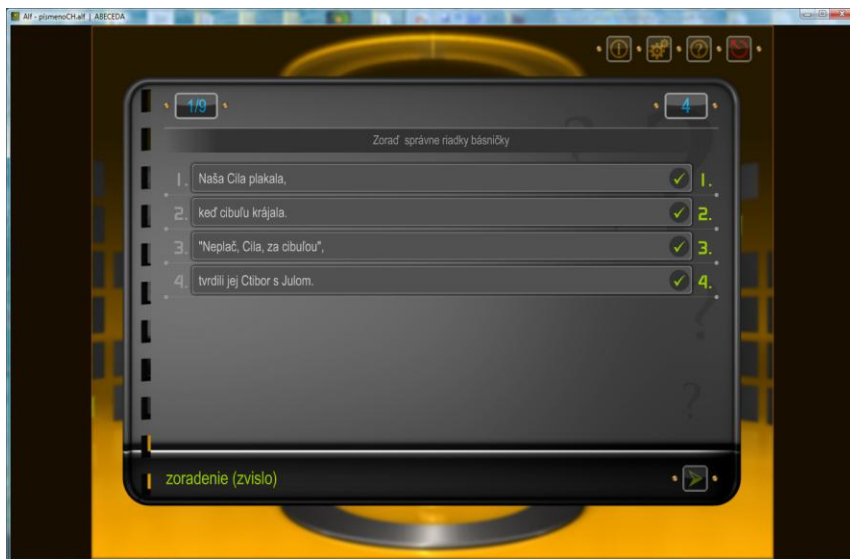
Alf - pismenoCH.alf | ABECEDA

1/9

4

Zoraď správne riadky básničky

1. Naša Cila plakala, 1.

2. keď cibuľu krájala. 2.

3. "Neplač, Cila, za cibuľou", 3.

4. tvrdili jej Ctibor s Julom. 4.

zoradenie (zvislo)